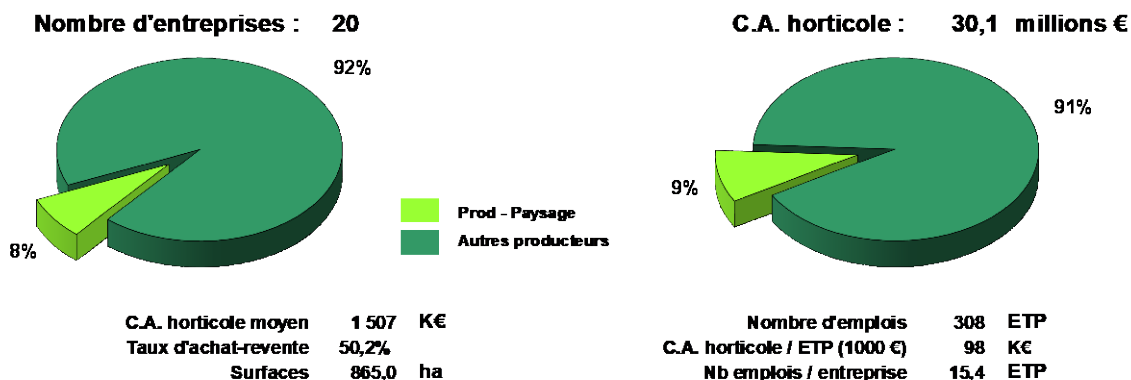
Nombre d'entreprises : 20

92%

8%

C.A. horticole : 30,1 millions €

91%

9%

Prod - Paysage
Autres producteurs

| C.A. horticole moyen | 1 507 | K€ |
|---|---|---|
| Taux d'achat-revente | 50,2% | |
| Surfaces | 865,0 | ha |

| Nombre d'emplois | 308 | ETP |
|---|---|---|
| C.A. horticole / ETP (1000 €) | 98 | K€ |
| Nb emplois / entreprise | 15,4 | ETP |